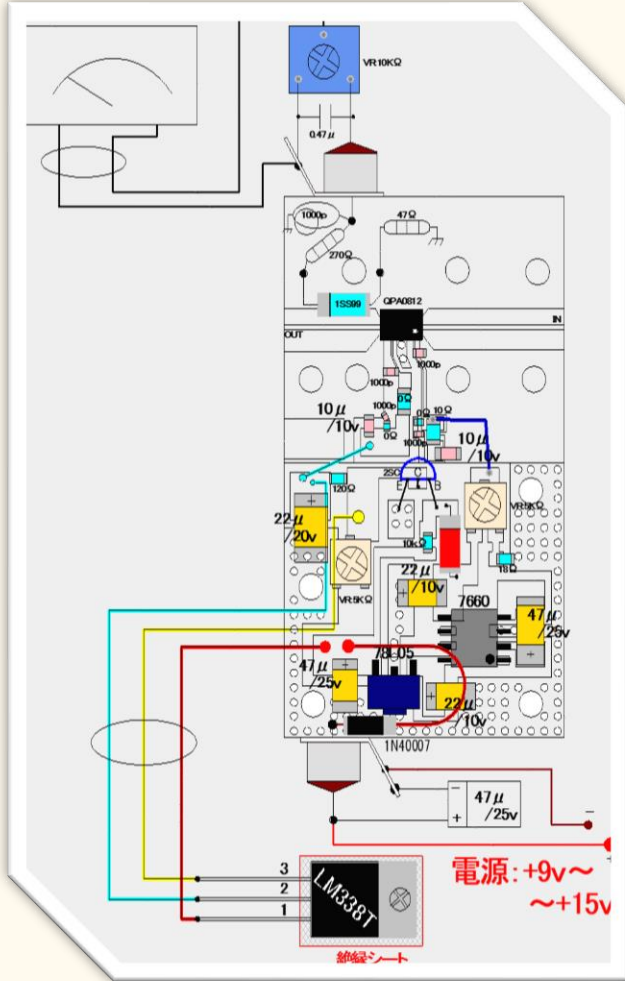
VR10KΩ

0.47μ

1000p

47Ω

270Ω

1SS99

OPA0812

OUT

IN

1000p

1000p

1000p

0Ω

10Ω

10μ
/10v

0Ω

1000p

0Ω

10μ
/10v

120Ω

2SC

E C B

22μ
/20v

VR5KΩ

10kΩ

10Ω

VR5KΩ

22μ
/10v

7660

47μ
/25v

47μ
/25v

78L05

22μ
/10v

1N40007

47μ
/25v

−

+

−

+

3

2

1

LM338T

電源:+9v〜
〜+15v

絶縁シート